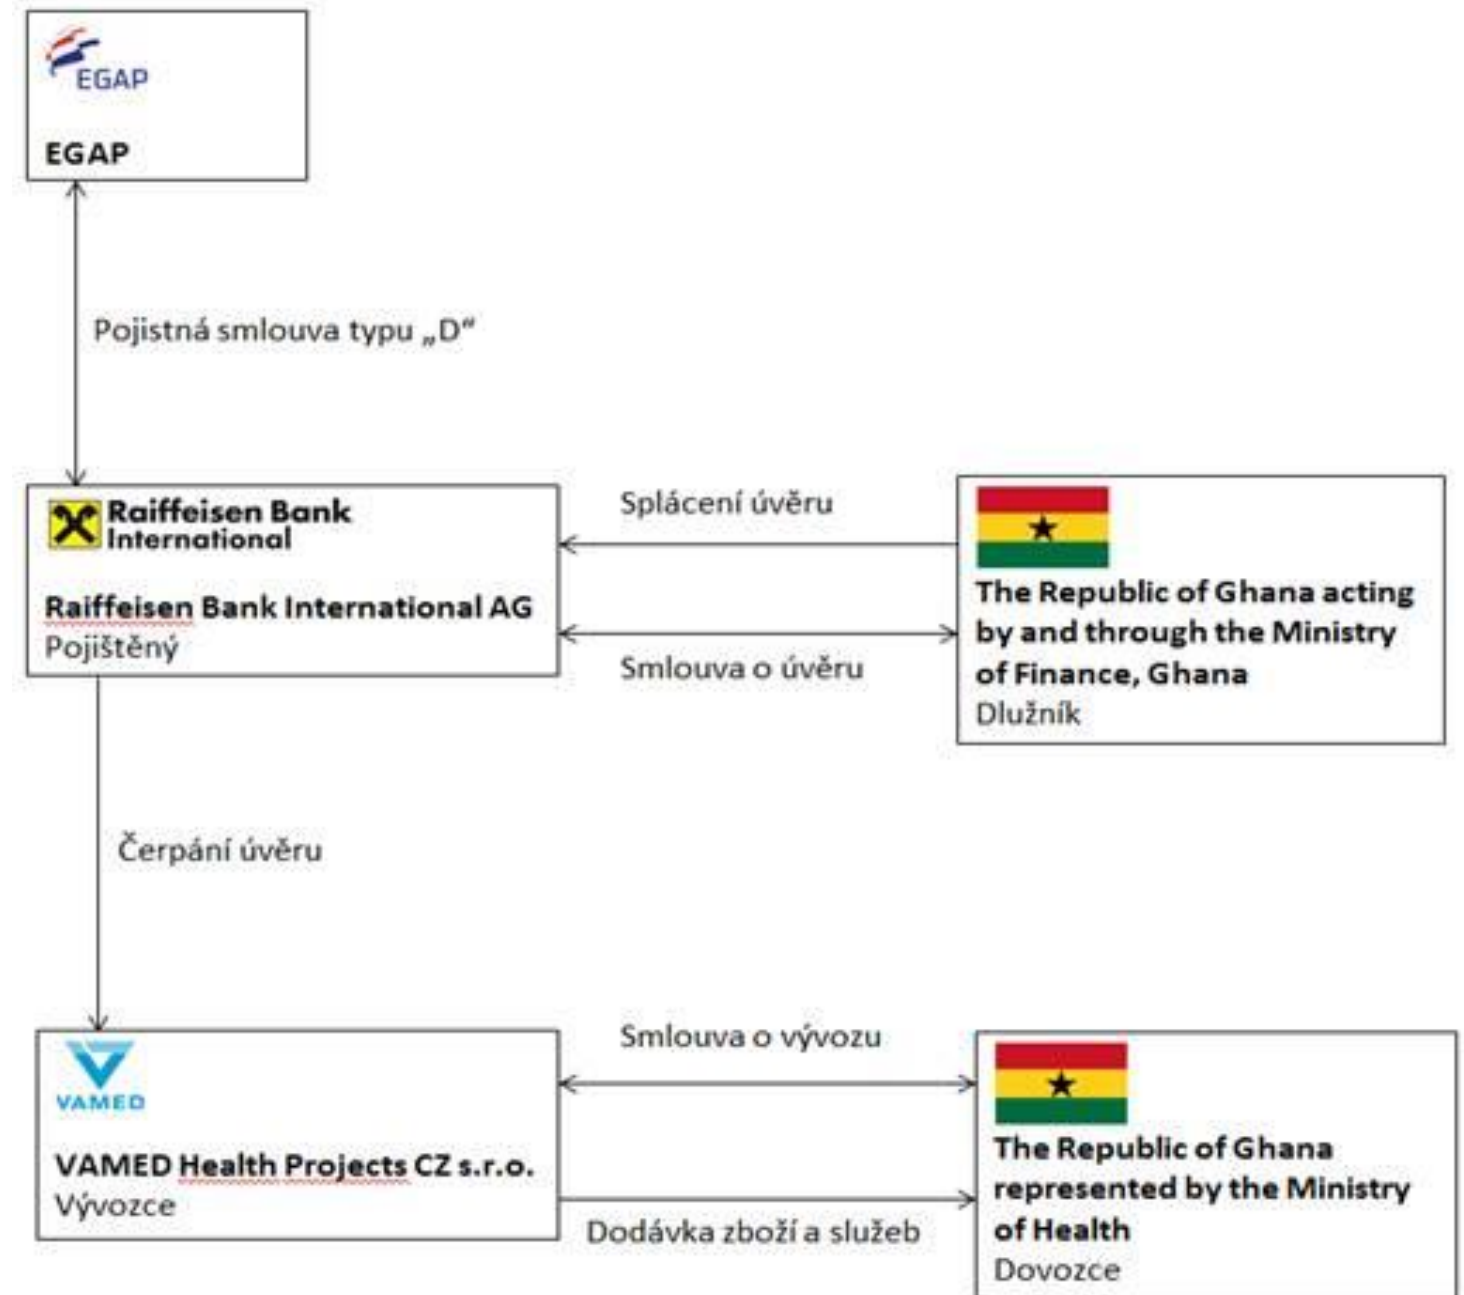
EGAP

EGAP

Pojistná smlouva typu „D“

Raiffeisen Bank International

Raiffeisen Bank International AG
Pojištěný

Splácení úvěru

Smlouva o úvěru

The Republic of Ghana acting by and through the Ministry of Finance, Ghana
Dlužník

Čerpání úvěru

VAMED

VAMED Health Projects CZ s.r.o.
Vývozce

Smlouva o vývozu

Dodávka zboží a služeb

The Republic of Ghana represented by the Ministry of Health
Dovozce